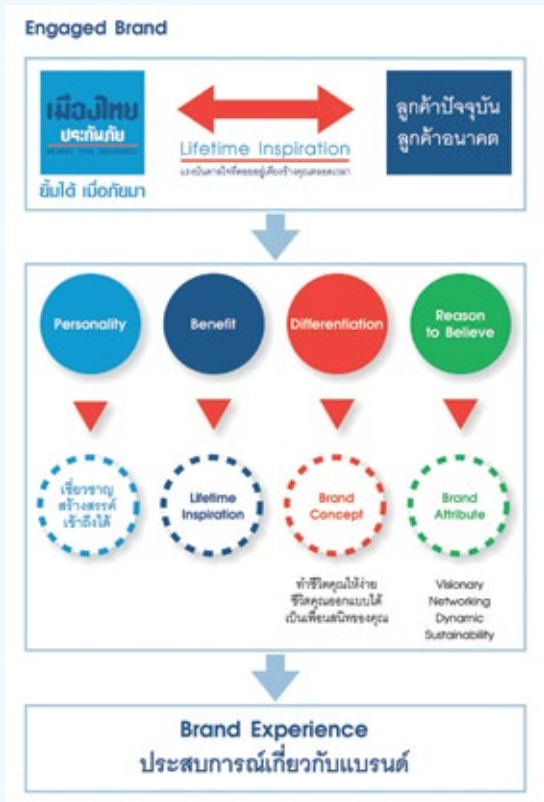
Engaged Brand

เมืองไทย ประกันภัย

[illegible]

ยิ้มได้ เมื่อภัยมา

Lifetime Inspiration

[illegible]

ลูกค้าปัจจุบัน ลูกค้าอนาคต

Personality

Benefit

Differentiation

Reason to Believe

เชี่ยวชาญ สร้างสรรค์ เข้าถึงได้

Lifetime Inspiration

Brand Concept

Brand Attribute

ทำชีวิตคุณให้ง่าย ชีวิตคุณออกแบบได้ เป็นเพื่อนสนิทของคุณ

Visionary
Networking
Dynamic
Sustainability

Brand Experience
ประสบการณ์เกี่ยวกับแบรนด์